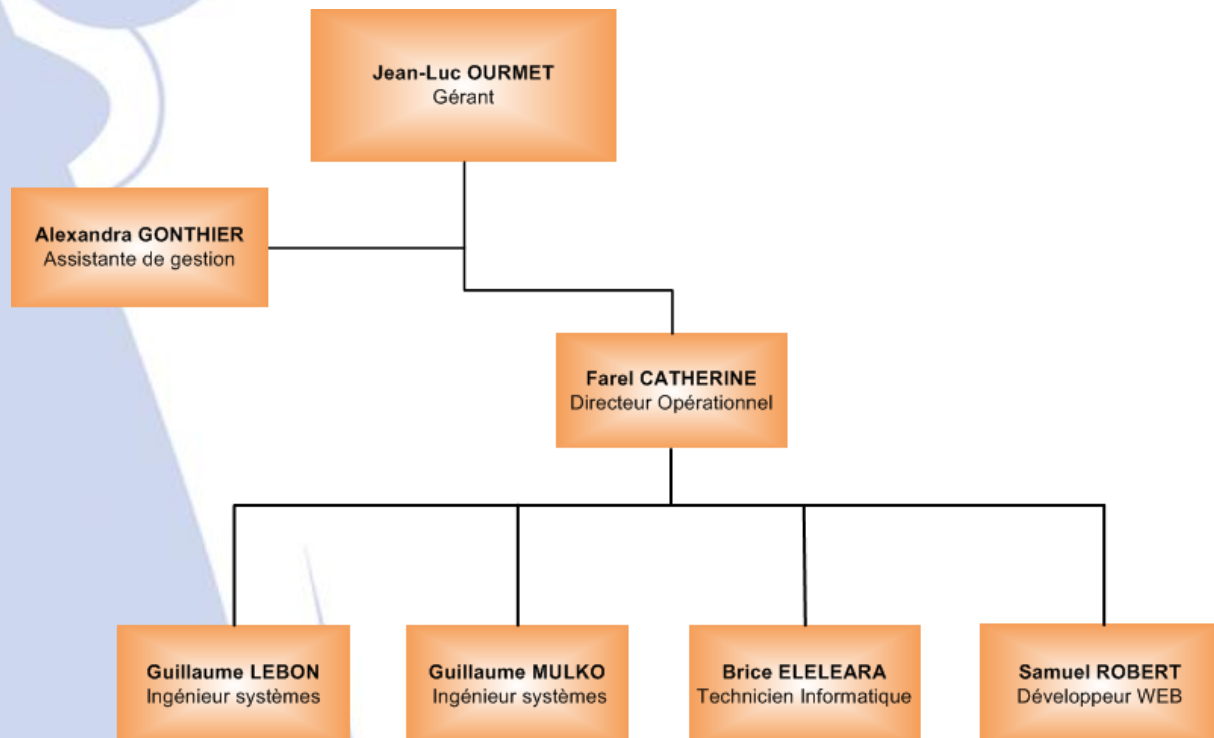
Jean-Luc OURMET
Gérant

Alexandra GONTHIER
Assistante de gestion

Farel CATHERINE
Directeur Opérationnel

Guillaume LEBON
Ingénieur systèmes

Guillaume MULKO
Ingénieur systèmes

Brice ELELEARA
Technicien Informatique

Samuel ROBERT
Développeur WEB